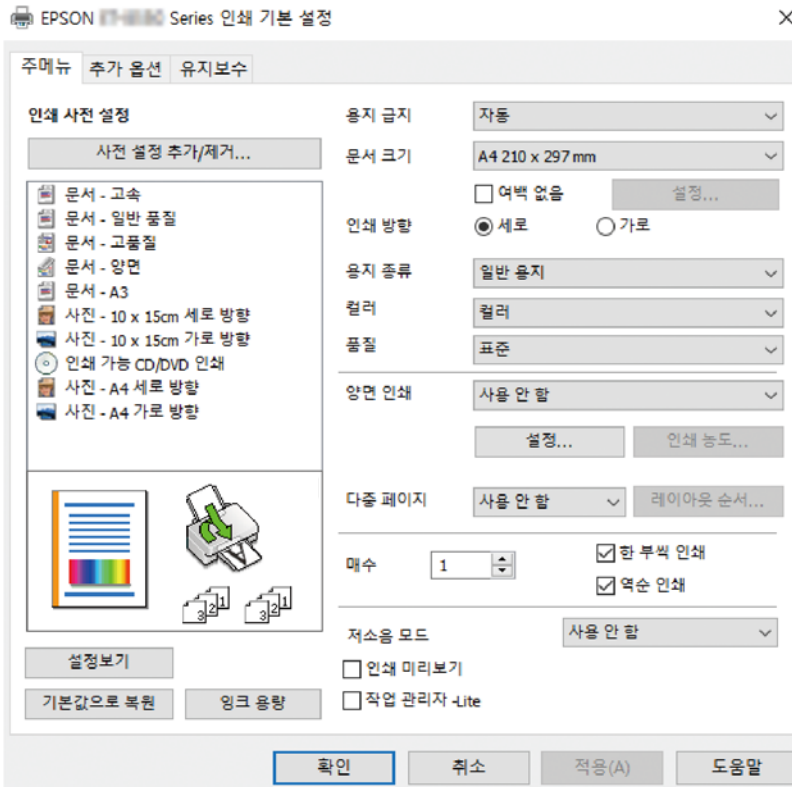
EPSON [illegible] Series 인쇄 기본 설정

×

주메뉴 추가 옵션 유지보수

인쇄 사전 설정

사전 설정 추가/제거...

문서 - 고속
문서 - 일반 품질
문서 - 고품질
문서 - 양면
문서 - A3
사진 - 10 x 15cm 세로 방향
사진 - 10 x 15cm 가로 방향
인쇄 가능 CD/DVD 인쇄
사진 - A4 세로 방향
사진 - A4 가로 방향

3 2 1 3 2 1

설정보기

기본값으로 복원 잉크 용량

용지 급지 자동
문서 크기 A4 210 x 297 mm
여백 없음 설정...
인쇄 방향 세로 가로
용지 종류 일반 용지
컬러 컬러
품질 표준
양면 인쇄 사용 안 함
설정... 인쇄 농도...
다중 페이지 사용 안 함 레이아웃 순서...
매수 1
한 부씩 인쇄
역순 인쇄
저소음 모드 사용 안 함
인쇄 미리보기
작업 관리자 -Lite

확인 취소 적용(A) 도움말